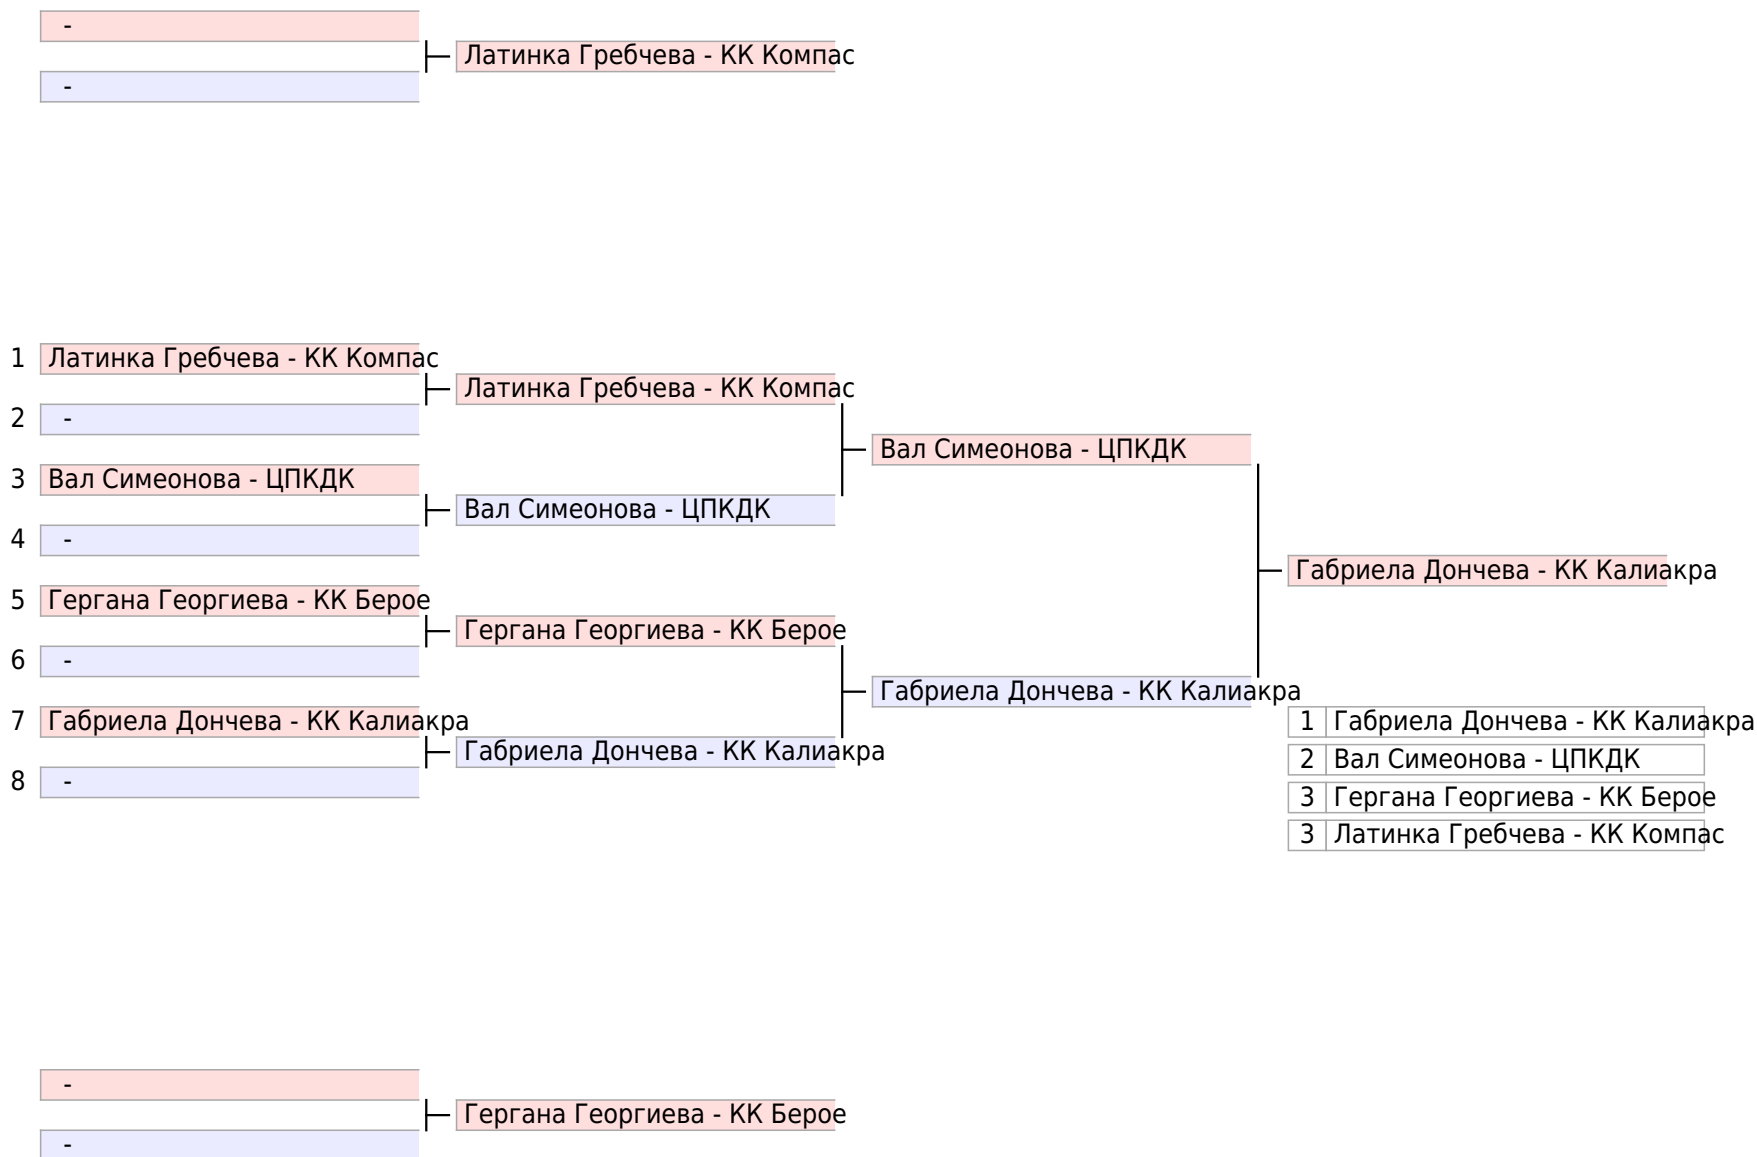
-
-
Латинка Гребчева - КК Компас

1 Латинка Гребчева - КК Компас
2 -
3 Вал Симеонова - ЦПКДК
4 -
5 Гергана Георгиева - КК Берое
6 -
7 Габриела Дончева - КК Калиакра
8 -

Латинка Гребчева - КК Компас
Вал Симеонова - ЦПКДК
Гергана Георгиева - КК Берое
Габриела Дончева - КК Калиакра

Вал Симеонова - ЦПКДК
Габриела Дончева - КК Калиакра

Габриела Дончева - КК Калиакра

| 1 | Габриела Дончева - КК Калиакра |
|---|---|
| 2 | Вал Симеонова - ЦПКДК |
| 3 | Гергана Георгиева - КК Берое |
| 3 | Латинка Гребчева - КК Компас |

-
-
Гергана Георгиева - КК Берое